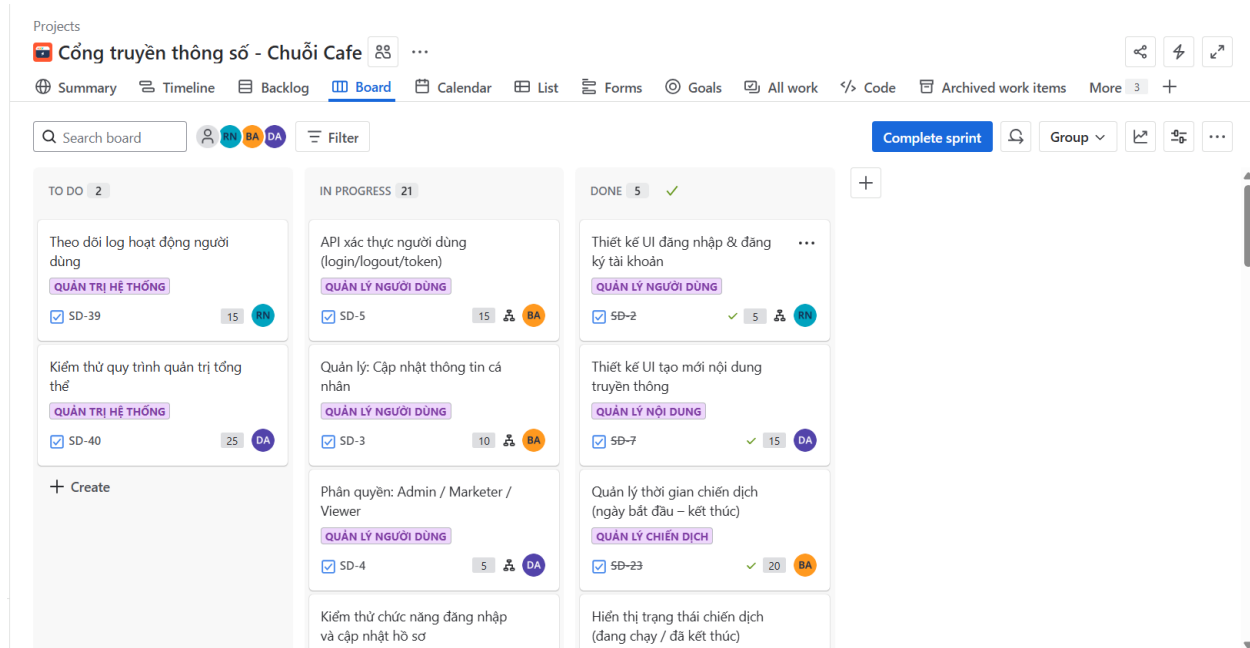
Projects

Cổng truyền thông số - Chuỗi Cafe ···

Summary Timeline Backlog Board Calendar List Forms Goals All work Code Archived work items More 3 +

Search board RN BA DA Filter

Complete sprint Group ···

TO DO 2

Theo dõi log hoạt động người dùng
QUẢN TRỊ HỆ THỐNG
SD-39 15 RN

Kiểm thử quy trình quản trị tổng thể
QUẢN TRỊ HỆ THỐNG
SD-40 25 DA

+ Create

IN PROGRESS 21

API xác thực người dùng (login/logout/token)
QUẢN LÝ NGƯỜI DÙNG
SD-5 15 BA

Quản lý: Cập nhật thông tin cá nhân
QUẢN LÝ NGƯỜI DÙNG
SD-3 10 BA

Phân quyền: Admin / Marketer / Viewer
QUẢN LÝ NGƯỜI DÙNG
SD-4 5 DA

Kiểm thử chức năng đăng nhập và cập nhật hồ sơ

DONE 5

Thiết kế UI đăng nhập & đăng ký tài khoản ···
QUẢN LÝ NGƯỜI DÙNG
SD-2 5 RN

Thiết kế UI tạo mới nội dung truyền thông
QUẢN LÝ NỘI DUNG
SD-7 15 DA

Quản lý thời gian chiến dịch (ngày bắt đầu – kết thúc)
QUẢN LÝ CHIẾN DỊCH
SD-23 20 BA

Hiển thị trạng thái chiến dịch (đang chạy / đã kết thúc)

+